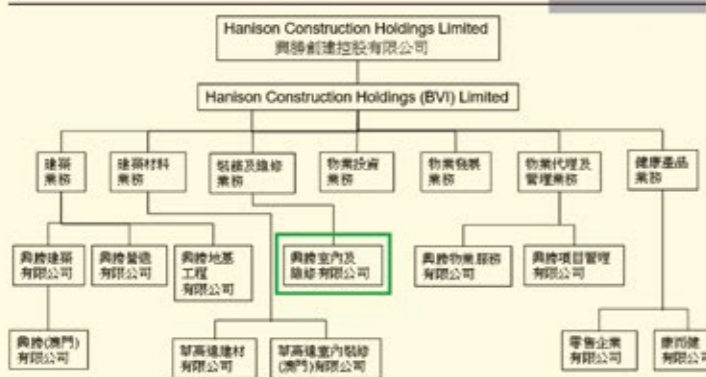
Hanison Construction Holdings Limited
興勝創建控股有限公司

Hanison Construction Holdings (BVI) Limited

建築業務

建築材料業務

裝修及維修業務

物業投資業務

物業發展業務

物業代理及管理業務

健康產品業務

興勝建築有限公司

興勝營造有限公司

興勝地基工程有限公司

興勝室內及維修有限公司

興勝物業服務有限公司

興勝項目管理有限公司

興勝(澳門)有限公司

華高達建材有限公司

華高達室內裝修(澳門)有限公司

零售企業有限公司

康而健有限公司